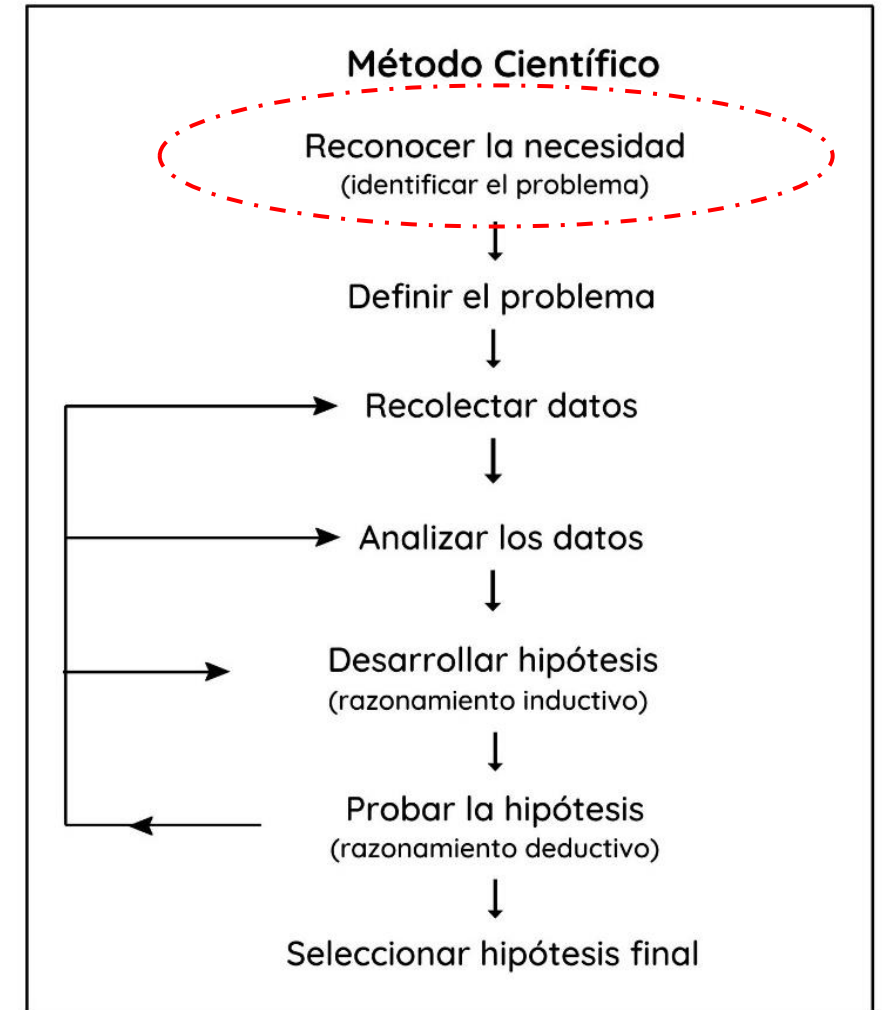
Método Científico

Reconocer la necesidad
(identificar el problema)

Definir el problema

Recolectar datos

Analizar los datos

Desarrollar hipótesis
(razonamiento inductivo)

Probar la hipótesis
(razonamiento deductivo)

Seleccionar hipótesis final